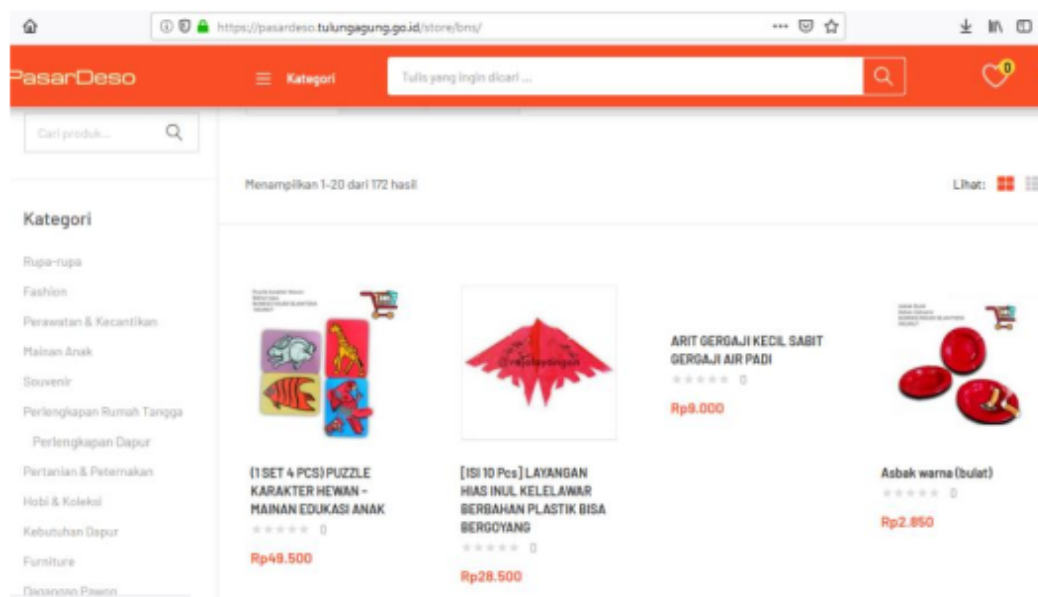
https://pasardeso.tulungagung.go.id/store/bns/

PasarDeso

Kategori

Tulis yang ingin dicari ...

0

Cari produk...

Menampilkan 1-20 dari 172 hasil

Lihat:

Kategori

Rupa-rupa

Fashion

Perawatan & Kecantikan

Mainan Anak

Souvenir

Perlengkapan Rumah Tangga

Perlengkapan Dapur

Pertanian & Peternakan

Hobi & Koleksi

Kebutuhan Dapur

Furniture

Dagangan Pawon

(1 SET 4 PCS) PUZZLE KARAKTER HEWAN - MAINAN EDUKASI ANAK

0

Rp49.500

[ISI 10 Pcs] LAYANGAN HIAS INUL KELELAWAR BERBAHAN PLASTIK BISA BERGOYANG

0

Rp28.500

ARIT GERGAJI KECIL SABIT GERGAJI AIR PADI

0

Rp9.000

Asbak warna (bulat)

0

Rp2.850